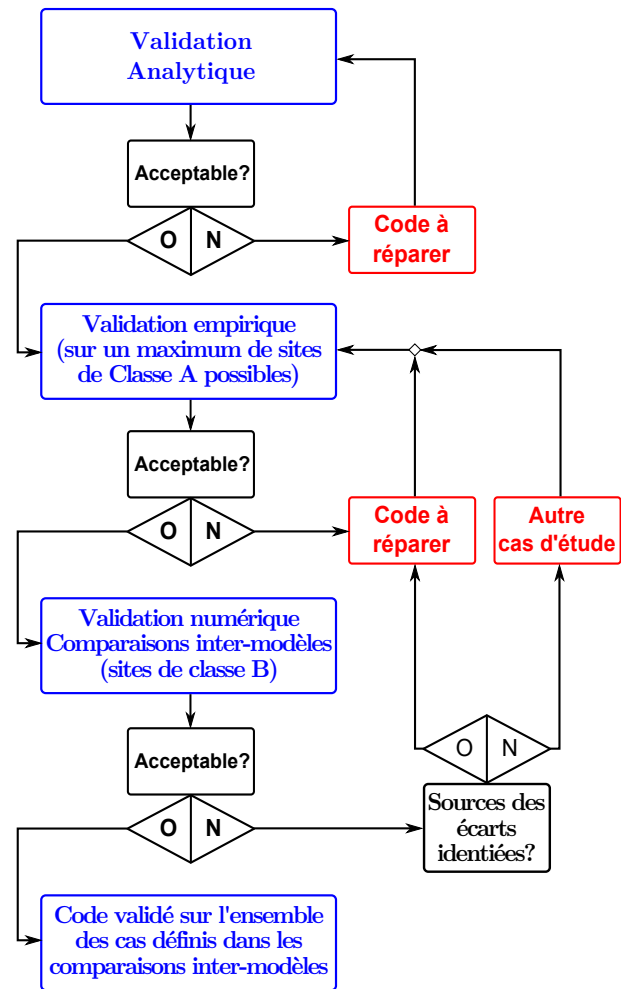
Validation Analytique

Acceptable?

O N

Code à réparer

Validation empirique (sur un maximum de sites de Classe A possibles)

Acceptable?

O N

Code à réparer

Autre cas d'étude

Validation numérique Comparaisons inter-modèles (sites de classe B)

Acceptable?

O N

O N

Sources des écarts identiées?

Code validé sur l'ensemble des cas définis dans les comparaisons inter-modèles